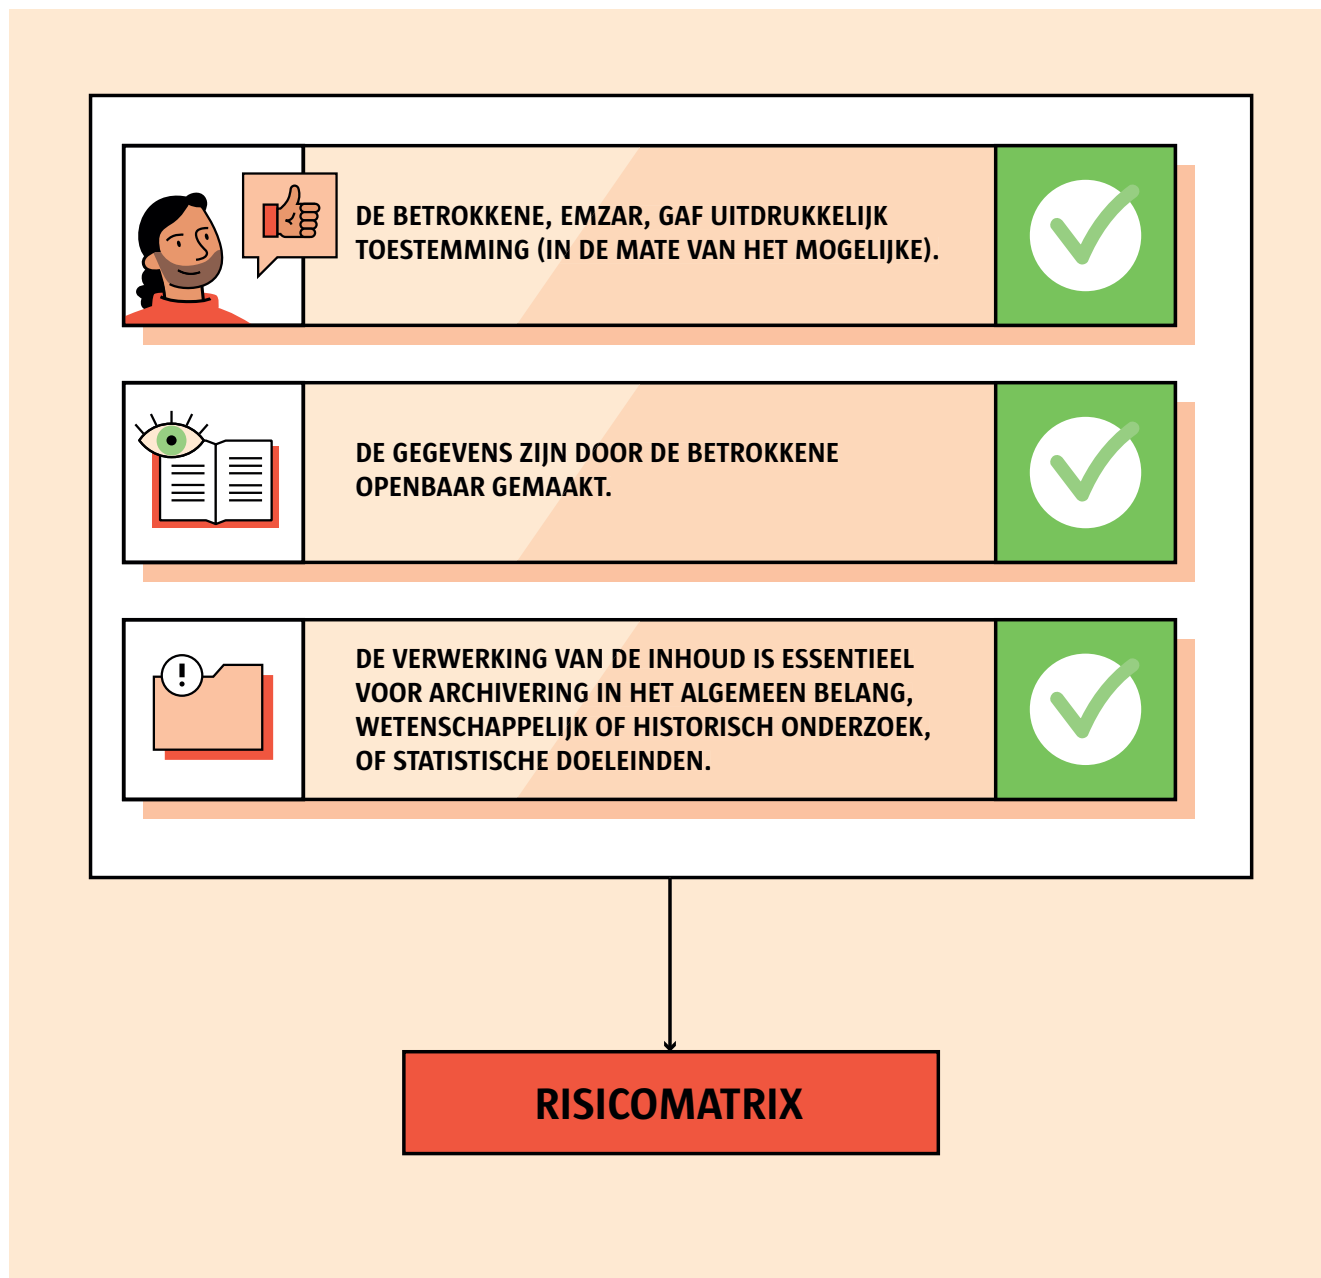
DE BETROKKENE, EMZAR, GAF UITDRUKKELIJK TOESTEMMING (IN DE MATE VAN HET MOGELIJKE).

DE GEGEVENS ZIJN DOOR DE BETROKKENE OPENBAAR GEMAAKT.

DE VERWERKING VAN DE INHOUD IS ESSENTIEEL VOOR ARCHIVERING IN HET ALGEMEEN BELANG, WETENSCHAPPELIJK OF HISTORISCH ONDERZOEK, OF STATISTISCHE DOELEINDEN.

RISICOMATRIX